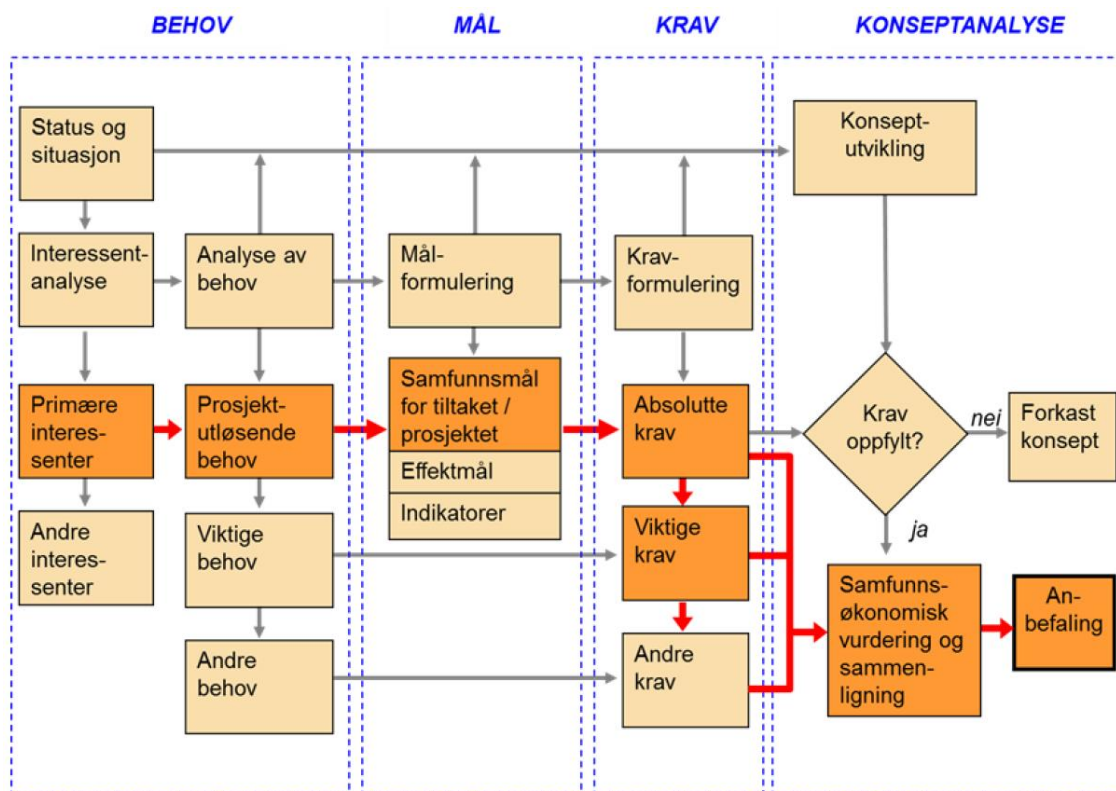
BEHOV

Status og situasjon

Interessentanalyse

Primære interessenter

Andre interessenter

Analyse av behov

Prosjektutløsende behov

Viktige behov

Andre behov

MÅL

Målformulering

Samfunnsmål for tiltaket / prosjektet

Effektmål

Indikatorer

KRAV

Kravformulering

Absolutte krav

Viktige krav

Andre krav

KONSEPTANALYSE

Konseptutvikling

Krav oppfylt?

nei

Forkast konsept

ja

Samfunnsøkonomisk vurdering og sammenligning

Anbefaling